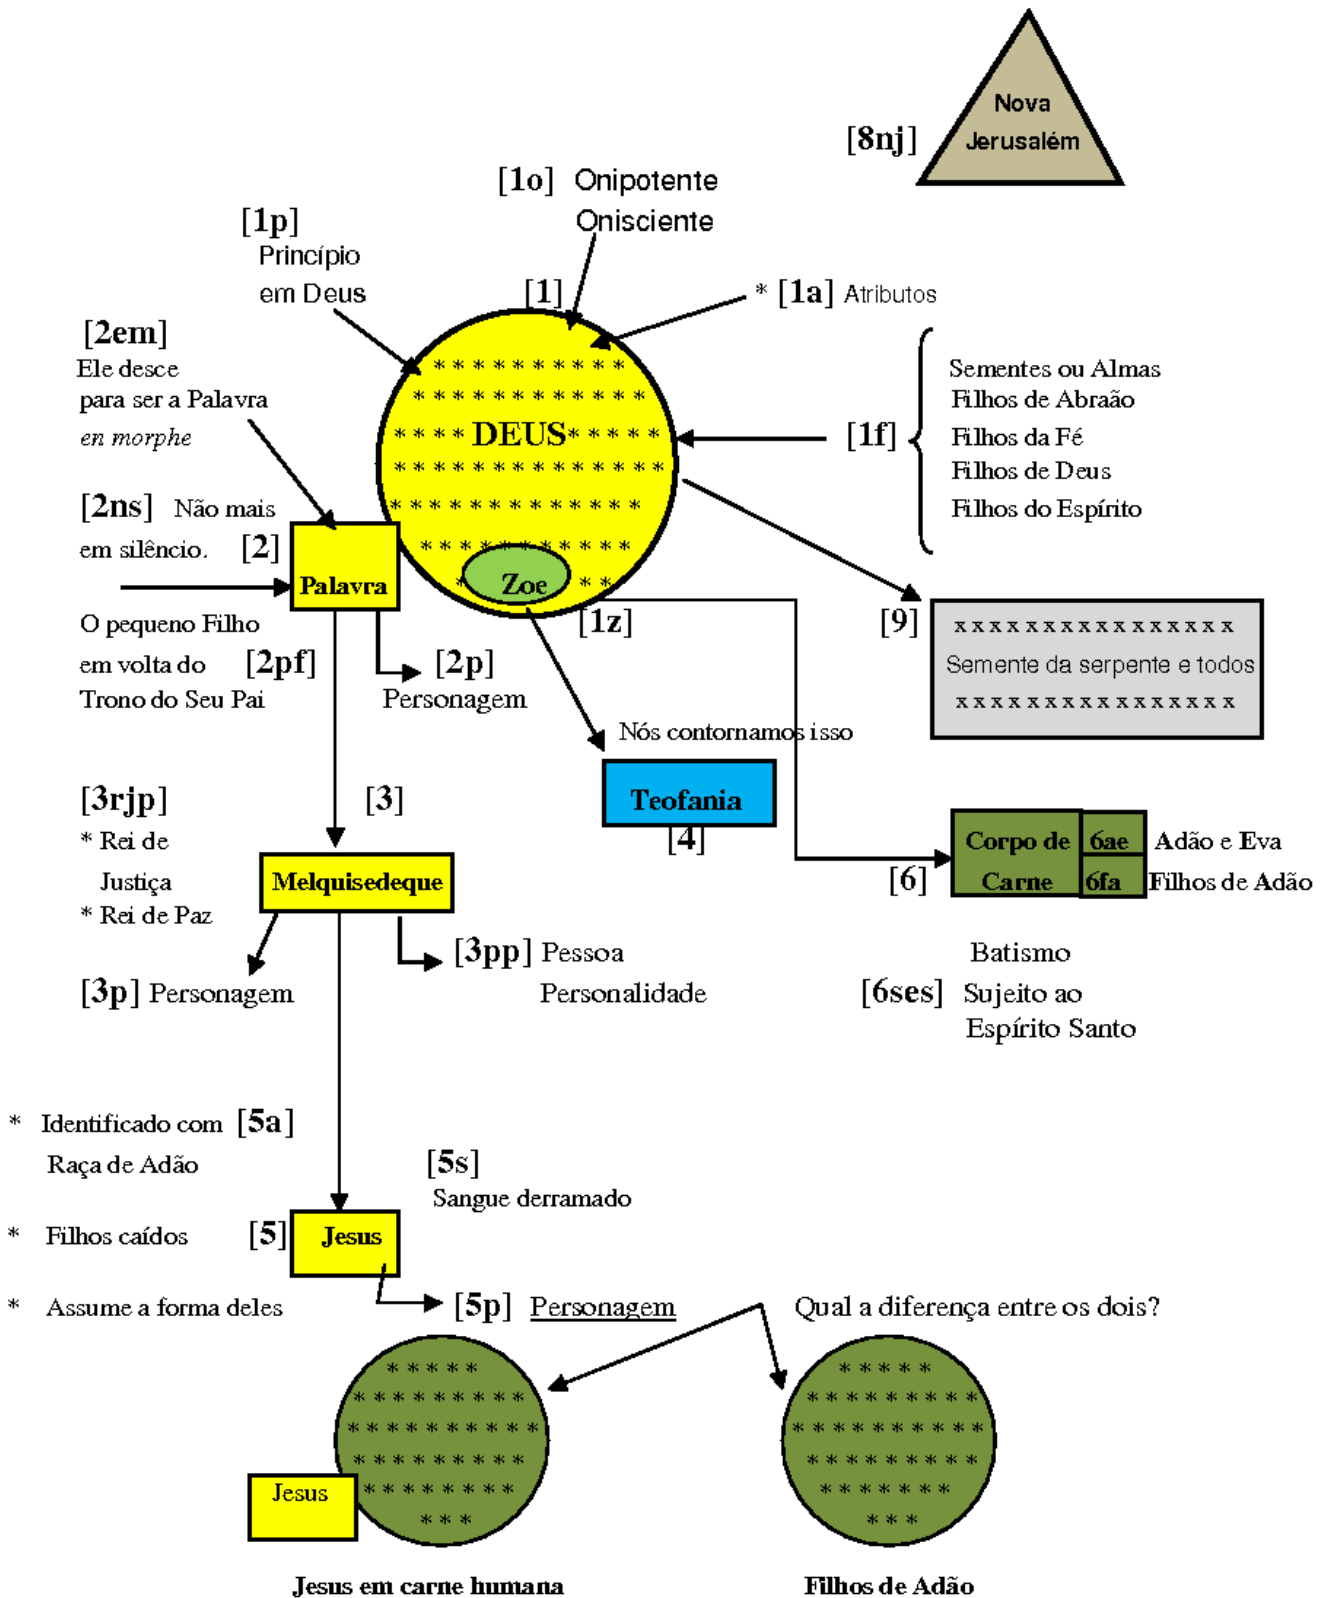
Nova Jerusalém

[8nj]

[1o] Onipotente Onisciente

[1p] Princípio em Deus

[1]

* [1a] Atributos

[2em] Ele desce para ser a Palavra *en morphe*

DEUS

Sementes ou Almas
Filhos de Abraão
Filhos da Fé
Filhos de Deus
Filhos do Espírito

[1f]

[2ns] Não mais em silêncio. [2]

Palavra

Zoe

[1z]

[9]

xxxxxxxxxxxxxxx
Semente da serpente e todos
xxxxxxxxxxxxxxx

O pequeno Filho em volta do Trono do Seu Pai [2pf]

[2p] Personagem

Nós contornamos isso

Teofania

[4]

[3rjp]
* Rei de Justiça
* Rei de Paz

[3]

Melquisedeque

Corpo de Carne | 6ae | 6fa

Adão e Eva
Filhos de Adão

[6]

[3pp] Pessoa Personalidade

[3p] Personagem

Batismo
[6ses] Sujeito ao Espírito Santo

* Identificado com [5a] Raça de Adão

[5s] Sangue derramado

* Filhos caídos [5]

Jesus

* Assume a forma deles

[5p] Personagem

Qual a diferença entre os dois?

Jesus

Jesus em carne humana

Filhos de Adão